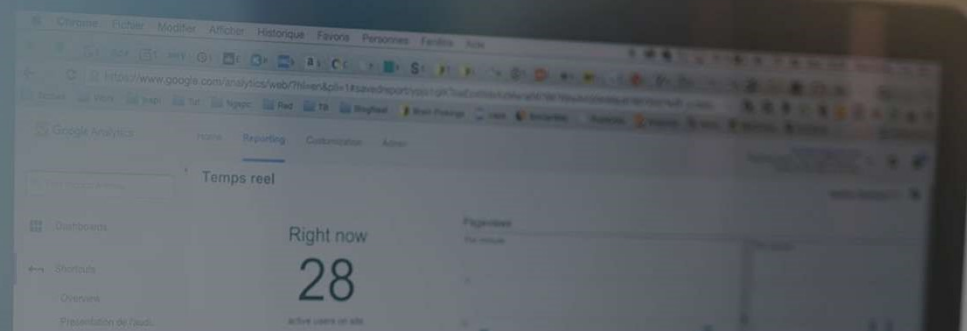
Chrome Fichier Modifier Afficher Historique Favoris Personnes Fenêtre Aide

https://www.google.com/analytics/web/?hl=en#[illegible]

Google Analytics Home Reporting Customization Admin

Temps reel

Dashboards

Shortcuts

Overview

Présentation de l'audi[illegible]

Right now

28

active users on site

Pageviews

Per minute